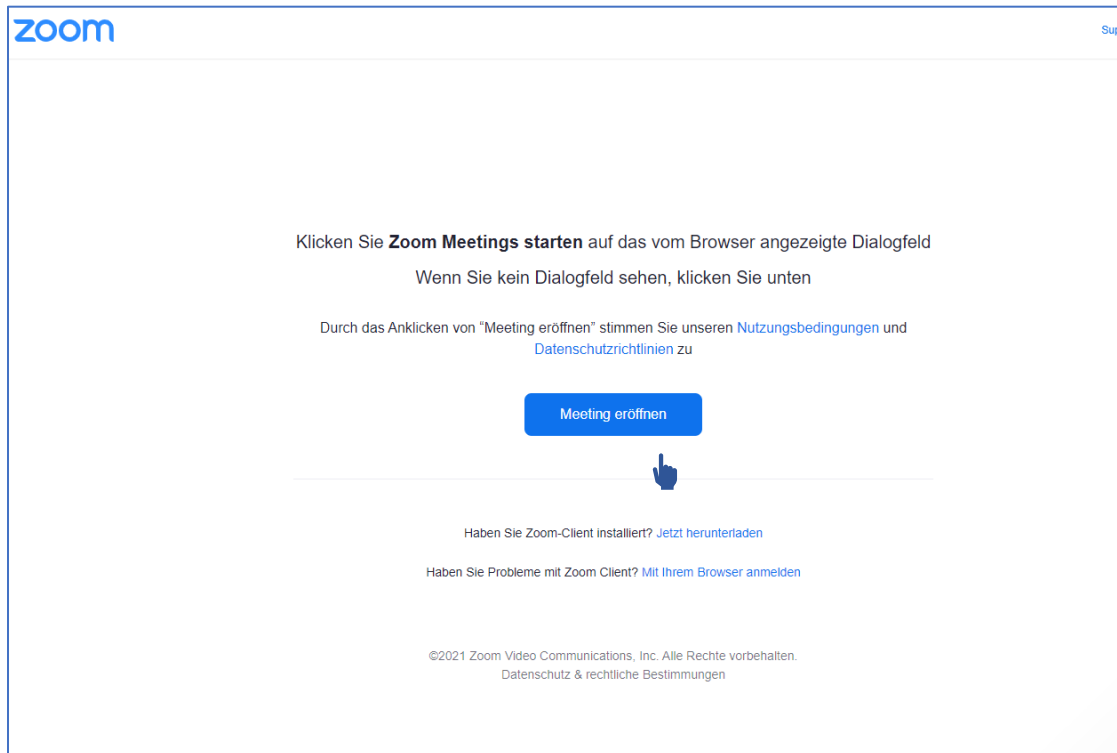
zoom

Sup

Klicken Sie **Zoom Meetings starten** auf das vom Browser angezeigte Dialogfeld

Wenn Sie kein Dialogfeld sehen, klicken Sie unten

Durch das Anklicken von “Meeting eröffnen” stimmen Sie unseren Nutzungsbedingungen und Datenschutzrichtlinien zu

Meeting eröffnen

Haben Sie Zoom-Client installiert? Jetzt herunterladen

Haben Sie Probleme mit Zoom Client? Mit Ihrem Browser anmelden

©2021 Zoom Video Communications, Inc. Alle Rechte vorbehalten.
Datenschutz & rechtliche Bestimmungen